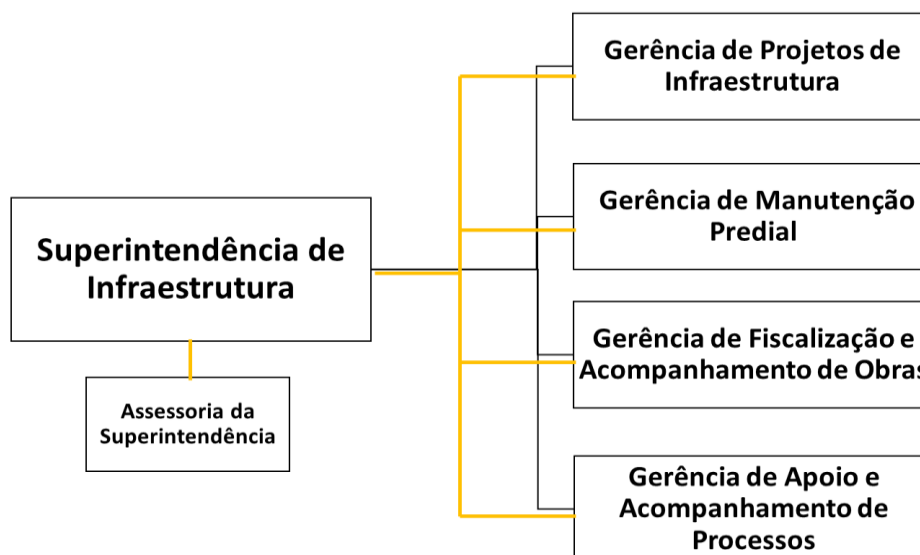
Superintendência de Infraestrutura

Assessoria da Superintendência

Gerência de Projetos de Infraestrutura

Gerência de Manutenção Predial

Gerência de Fiscalização e Acompanhamento de Obras

Gerência de Apoio e Acompanhamento de Processos